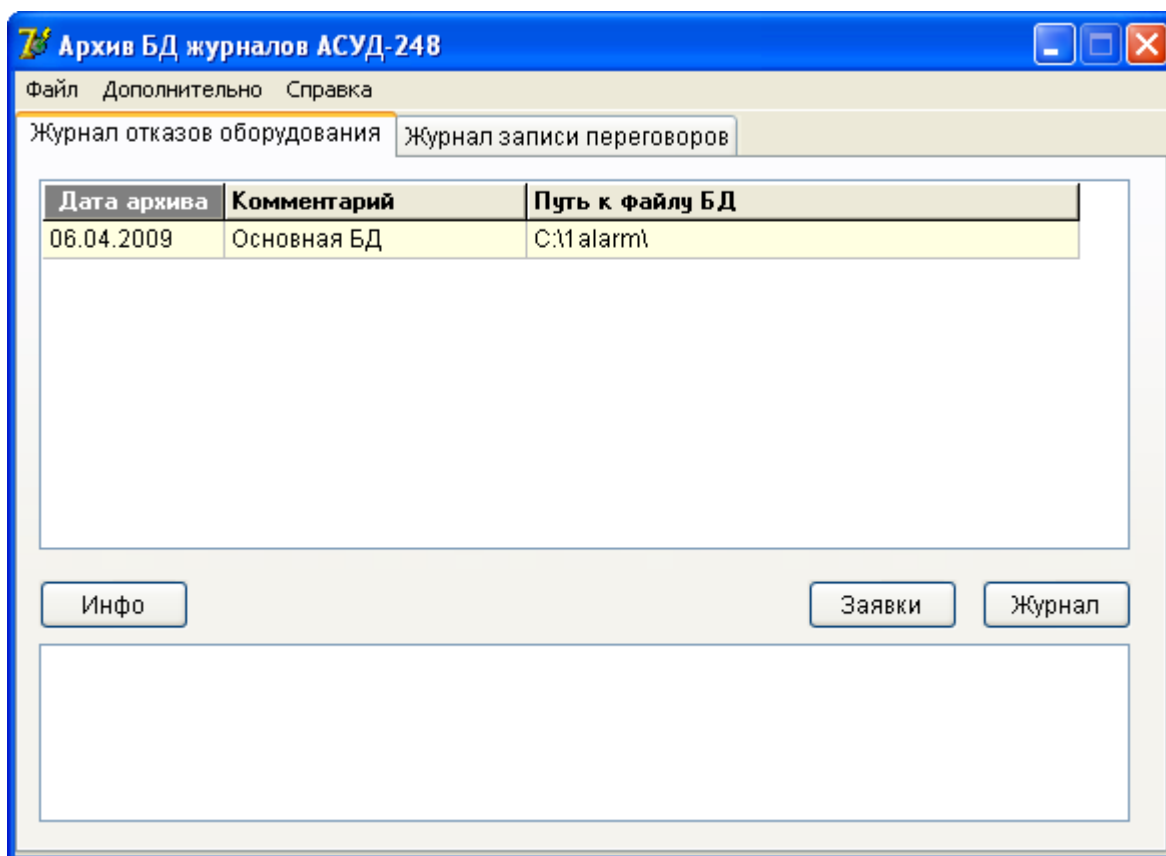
Архив БД журналов АСУД-248

Файл Дополнительно Справка

Журнал отказов оборудования | Журнал записи переговоров

| Дата архива | Комментарий | Путь к файлу БД |
|---|---|---|
| 06.04.2009 | Основная БД | C:\1alarm\ |

Инфо

Заявки

Журнал